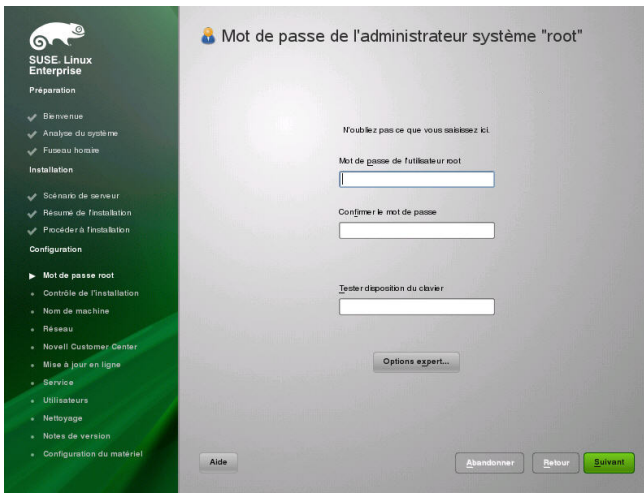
SUSE. Linux Enterprise

Préparation

Bienvenue
Analyse du système
Fuseau horaire

Installation

Scénario de serveur
Résumé de l'installation
Procéder à l'installation

Configuration

Mot de passe root
Contrôle de l'installation
Nom de machine
Réseau
Novell Customer Center
Mise à jour en ligne
Service
Utilisateurs
Nettoyage
Notes de version
Configuration du matériel

Mot de passe de l'administrateur système "root"

N'oubliez pas ce que vous saisissez ici.

Mot de passe de l'utilisateur root

Confirmer le mot de passe

Tester disposition du clavier

Options expert...

Aide

Abandonner

Retour

Suivant